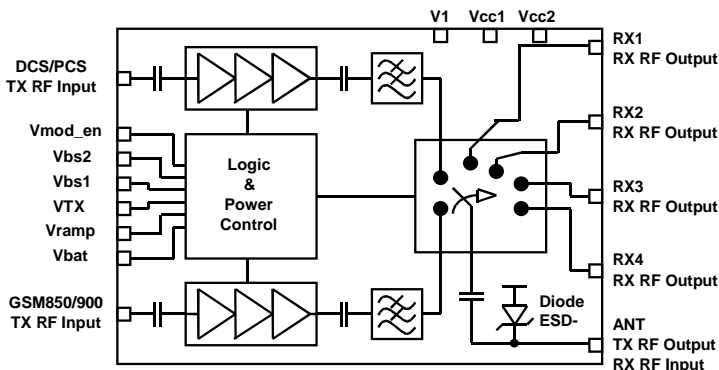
V1 Vcc1 Vcc2

DCS/PCS TX RF Input

Vmod_en
Vbs2
Vbs1
VTX
Vramp
Vbat

Logic & Power Control

GSM850/900 TX RF Input

RX1 RX RF Output

RX2 RX RF Output

RX3 RX RF Output

RX4 RX RF Output

Diode ESD-

ANT TX RF Output RX RF Input